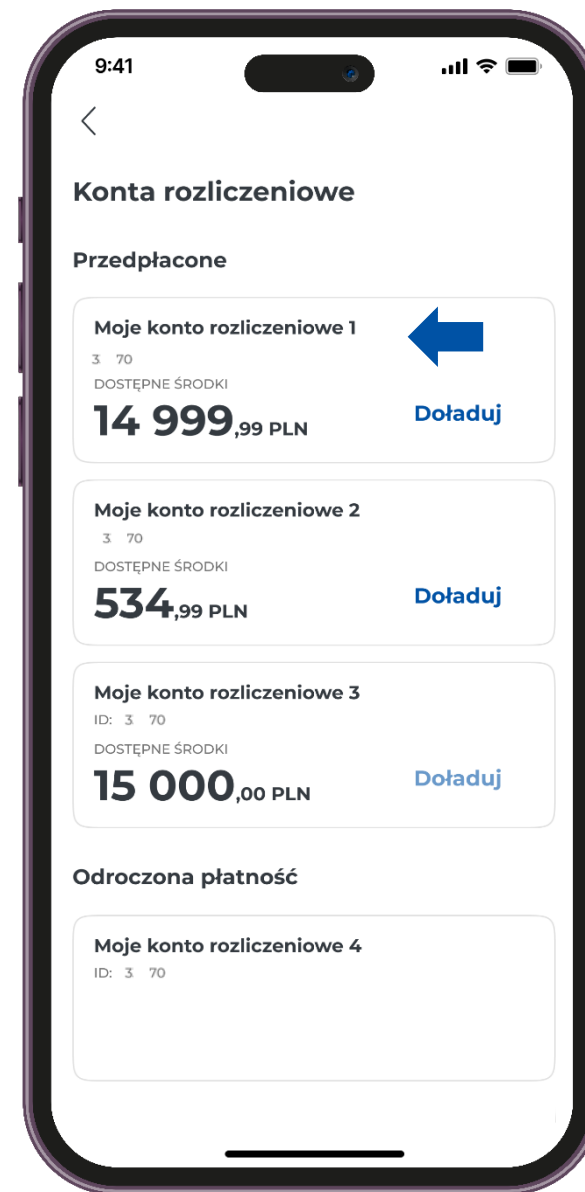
9:41

Konta rozliczeniowe

Przedpłacone

Moje konto rozliczeniowe 1
3 70
DOSTĘPNE ŚRODKI
14 999,99 PLN
Doładuj

Moje konto rozliczeniowe 2
3 70
DOSTĘPNE ŚRODKI
534,99 PLN
Doładuj

Moje konto rozliczeniowe 3
ID: 3 70
DOSTĘPNE ŚRODKI
15 000,00 PLN
Doładuj

Odroczona płatność

Moje konto rozliczeniowe 4
ID: 3 70